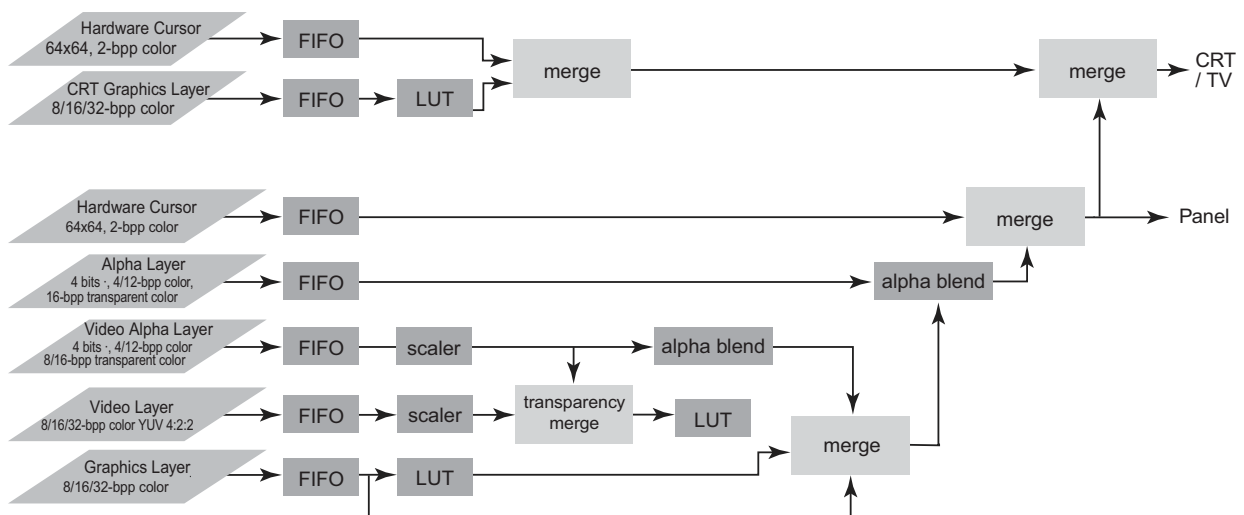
Hardware Cursor
64x64, 2-bpp color

FIFO

CRT Graphics Layer
8/16/32-bpp color

FIFO

LUT

merge

merge

CRT / TV

Hardware Cursor
64x64, 2-bpp color

FIFO

merge

Panel

Alpha Layer
4 bits ·, 4/12-bpp color,
16-bpp transparent color

FIFO

alpha blend

Video Alpha Layer
4 bits ·, 4/12-bpp color
8/16-bpp transparent color

FIFO

scaler

alpha blend

Video Layer
8/16/32-bpp color YUV 4:2:2

FIFO

scaler

transparency merge

LUT

merge

Graphics Layer
8/16/32-bpp color

FIFO

LUT